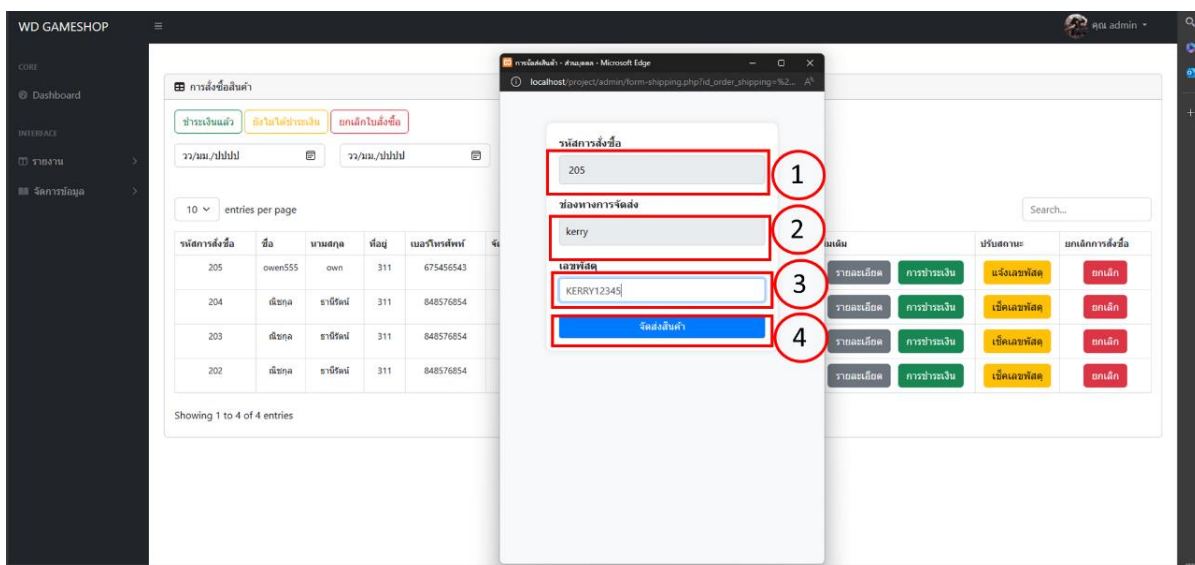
WD GAMESHOP ≡ คุณ admin

CORE
Dashboard
INTERFACE
รายงาน
จัดการข้อมูล

การสั่งซื้อสินค้า
ชำระเงินแล้ว ยังไม่ได้ชำระเงิน ยกเลิกใบสั่งซื้อ
วว/มม./ปปปป วว/มม./ปปปป

10 entries per page
Search...

| รหัสการสั่งซื้อ | ชื่อ | นามสกุล | ที่อยู่ | เบอร์โทรศัพท์ | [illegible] | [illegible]เพิ่มเติม | | ปรับสถานะ | ยกเลิกการสั่งซื้อ |
|---|---|---|---|---|---|---|---|---|---|
| 205 | owen555 | own | 311 | 675456543 | | รายละเอียด | การชำระเงิน | แจ้งเลขพัสดุ | ยกเลิก |
| 204 | ณัชกุล | ธานีรัตน์ | 311 | 848576854 | | รายละเอียด | การชำระเงิน | เช็คเลขพัสดุ | ยกเลิก |
| 203 | ณัชกุล | ธานีรัตน์ | 311 | 848576854 | | รายละเอียด | การชำระเงิน | เช็คเลขพัสดุ | ยกเลิก |
| 202 | ณัชกุล | ธานีรัตน์ | 311 | 848576854 | | รายละเอียด | การชำระเงิน | เช็คเลขพัสดุ | ยกเลิก |

Showing 1 to 4 of 4 entries

การจัดส่งสินค้า - ส่วนบุคคล - Microsoft Edge
localhost/project/admin/form-shipping.php?id_order_shipping=%2...

รหัสการสั่งซื้อ
205
1
ช่องทางการจัดส่ง
kerry
2
เลขพัสดุ
KERRY12345
3
จัดส่งสินค้า
4